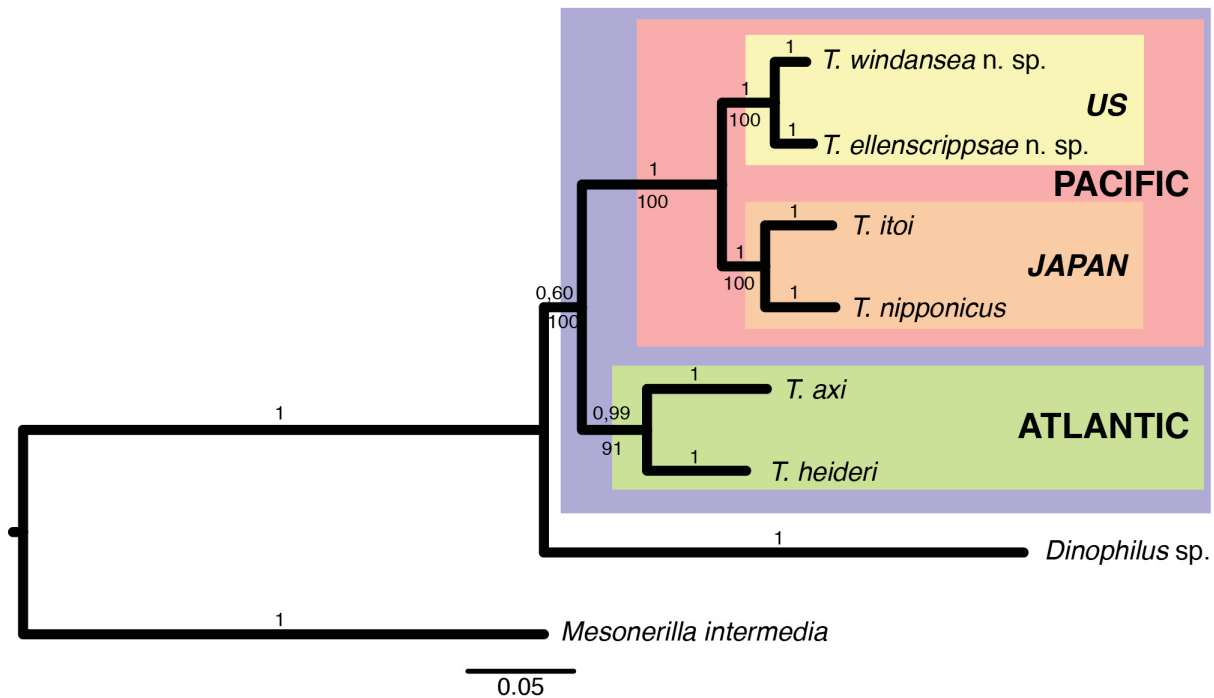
1
T. windansea n. sp.
1
100
US
1
T. ellenscrippsae n. sp.
1
100
PACIFIC
1
T. itoi
1
100
JAPAN
1
T. nipponicus
0,60
100
1
T. axi
0,99
91
ATLANTIC
1
T. heideri
1
1
Dinophilus sp.
1
Mesonerilla intermedia
0.05